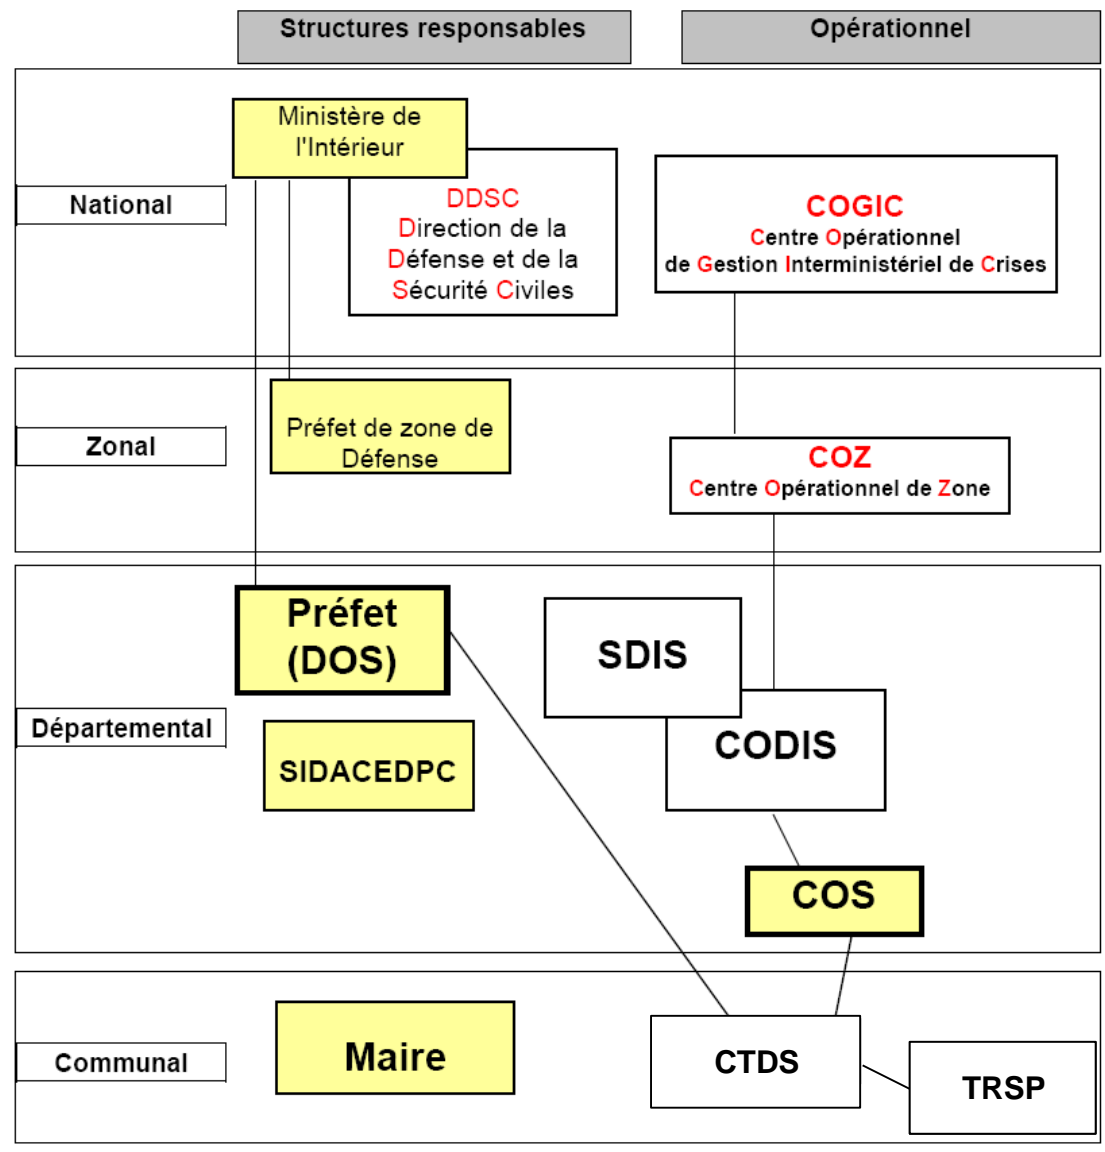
Structures responsables

Opérationnel

National

Ministère de l'Intérieur

DDSC
Direction de la Défense et de la Sécurité Civiles

COGIC
Centre Opérationnel de Gestion Interministériel de Crises

Zonal

Préfet de zone de Défense

COZ
Centre Opérationnel de Zone

Départemental

Préfet (DOS)

SIDACEDPC

SDIS

CODIS

COS

Communal

Maire

CTDS

TRSP